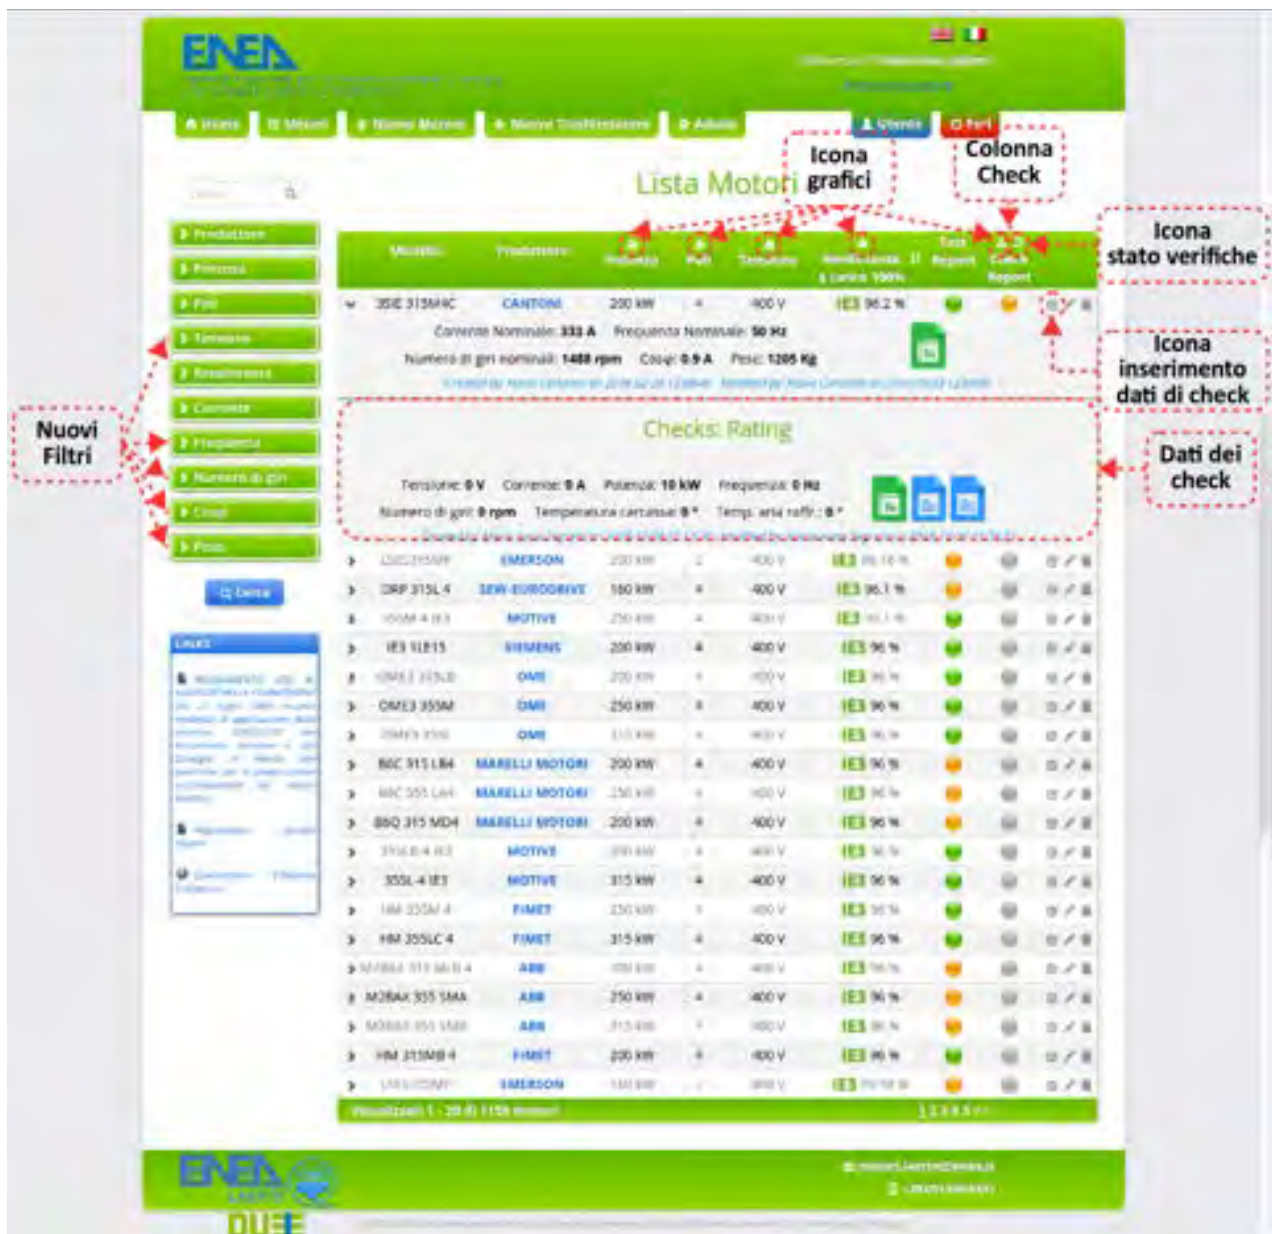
ENEA

Home | Motori | Nuovo Motore | Nuovo Trasformatore | Aiuto | Utente | Esci

Lista Motori

Icona grafici

Colonna Check

Icona stato verifiche

Icona inserimento dati di check

Dati dei check

Nuovi Filtri

Produttore
Potenza
Poli
Tensione
Rendimento
Corrente
Frequenza
Numero di giri
Coppia
Peso

Cerca

Links

| Modello | Produttore | Potenza | Poli | Tensione | Rendimento a carico 100% | Test Report | Check Report |
|---|---|---|---|---|---|---|---|
| 3SIE 315M4C | CANTONI | 200 kW | 4 | 400 V | IE3 96.2 % | | |

Corrente Nominale: 333 A   Frequenza Nominale: 50 Hz
Numero di giri nominali: 1488 rpm   Coup: 0.9 A   Peso: 1205 Kg

Checks: Rating

Tensione: 0 V   Corrente: 0 A   Potenza: 10 kW   Frequenza: 0 Hz
Numero di giri: 0 rpm   Temperatura carcassa: 0 °   Temp. aria raffr.: 0 °

| Modello | Produttore | Potenza | Poli | Tensione | Rendimento |
|---|---|---|---|---|---|
| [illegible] | EMERSON | 200 kW | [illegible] | 400 V | IE3 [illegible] |
| DRP 315L 4 | SEW-EURODRIVE | 160 kW | 4 | 400 V | IE3 96.1 % |
| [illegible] | MOTIVE | 250 kW | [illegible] | 400 V | IE3 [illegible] |
| IE3 1LE15 | SIEMENS | 200 kW | 4 | 400 V | IE3 96 % |
| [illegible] | OMEC | 200 kW | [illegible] | 400 V | IE3 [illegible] |
| OME3 355M | OME | 250 kW | 4 | 400 V | IE3 96 % |
| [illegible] | OME | 315 kW | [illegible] | 400 V | IE3 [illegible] |
| B6C 315 LB4 | MARELLI MOTORI | 200 kW | 4 | 400 V | IE3 96 % |
| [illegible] | MARELLI MOTORI | 250 kW | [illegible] | 400 V | IE3 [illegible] |
| B6Q 315 MD4 | MARELLI MOTORI | 200 kW | 4 | 400 V | IE3 96 % |
| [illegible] | MOTIVE | 200 kW | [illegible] | 400 V | IE3 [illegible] |
| 355L-4 IE3 | MOTIVE | 315 kW | 4 | 400 V | IE3 96 % |
| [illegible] | FIMET | 250 kW | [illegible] | 400 V | IE3 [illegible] |
| HM 355LC 4 | FIMET | 315 kW | 4 | 400 V | IE3 96 % |
| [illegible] | ABB | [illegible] | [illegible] | 400 V | IE3 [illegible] |
| M2BAX 355 SMA | ABB | 250 kW | 4 | 400 V | IE3 96 % |
| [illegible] | ABB | 315 kW | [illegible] | 400 V | IE3 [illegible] |
| HM 315MB 4 | FIMET | 200 kW | 4 | 400 V | IE3 96 % |
| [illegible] | EMERSON | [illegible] | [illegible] | 400 V | IE3 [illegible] |

Visualizzati 1 - 20 di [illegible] motori

ENEA

DUEE